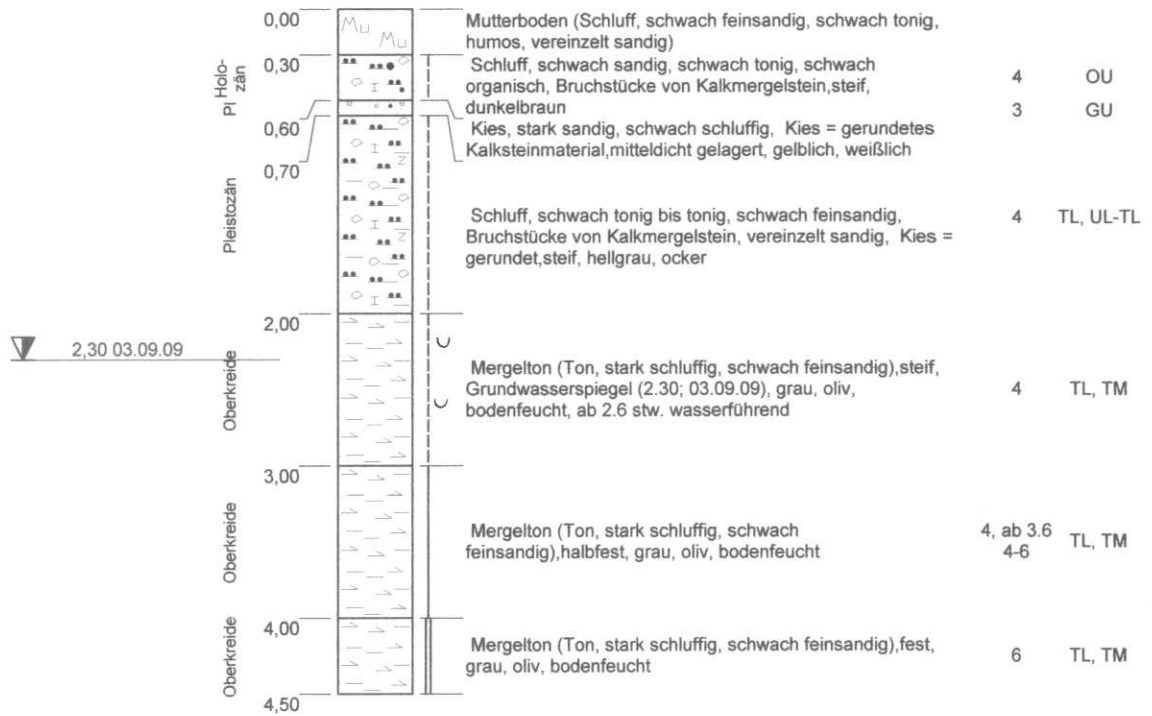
0,00
Mu Mu
Mutterboden (Schluff, schwach feinsandig, schwach tonig, humos, vereinzelt sandig)

Pl Holozän
0,30
Schluff, schwach sandig, schwach tonig, schwach organisch, Bruchstücke von Kalkmergelstein, steif, dunkelbraun
4 OU

3 GU

0,60
Kies, stark sandig, schwach schluffig, Kies = gerundetes Kalksteinmaterial, mitteldicht gelagert, gelblich, weißlich

0,70
Pleistozän
Schluff, schwach tonig bis tonig, schwach feinsandig, Bruchstücke von Kalkmergelstein, vereinzelt sandig, Kies = gerundet, steif, hellgrau, ocker
4 TL, UL-TL

2,00
2,30 03.09.09
Oberkreide
Mergelton (Ton, stark schluffig, schwach feinsandig), steif, Grundwasserspiegel (2.30; 03.09.09), grau, oliv, bodenfeucht, ab 2.6 stw. wasserführend
4 TL, TM

3,00
Oberkreide
Mergelton (Ton, stark schluffig, schwach feinsandig), halbfest, grau, oliv, bodenfeucht
4, ab 3.6 4-6 TL, TM

4,00
Oberkreide
Mergelton (Ton, stark schluffig, schwach feinsandig), fest, grau, oliv, bodenfeucht
6 TL, TM

4,50